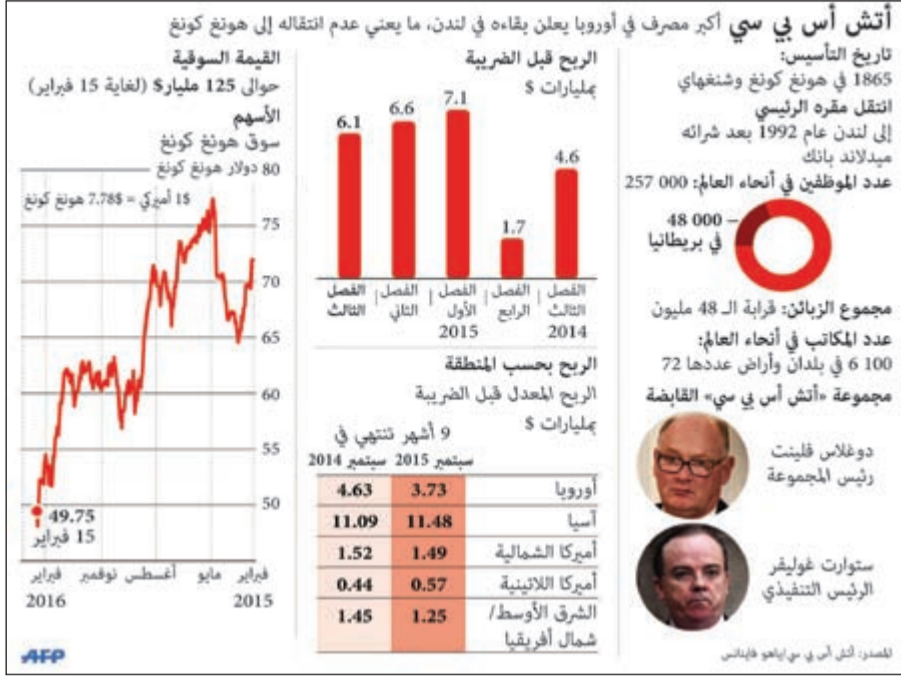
أتش أس بي سي أكبر مصرف في أوروبا يعلن بقاءه في لندن، ما يعني عدم انتقاله إلى هونغ كونغ

تاريخ التأسيس:
1865 في هونغ كونغ وشنغهاي

انتقل مقره الرئيسي
إلى لندن عام 1992 بعد شرائه ميدلاند بانك

عدد الموظفين في أنحاء العالم: 000 257

48 000 –
في بريطانيا

مجموع الزبائن: قرابة الـ 48 مليون

عدد المكاتب في أنحاء العالم:
100 6 في بلدان وأراض عددها 72

مجموعة «أتش أس بي سي» القابضة

دوغلاس فلينت
رئيس المجموعة

ستوارت غوليفر
الرئيس التنفيذي

الربح قبل الضريبة
بمليارات $

| الفصل الثالث 2014 | الفصل الرابع | الفصل الأول 2015 | الفصل الثاني | الفصل الثالث |
|---|---|---|---|---|
| 4.6 | 1.7 | 7.1 | 6.6 | 6.1 |

الربح بحسب المنطقة
الربح المعدل قبل الضريبة
بمليارات $
9 أشهر تنتهي في

| | سبتمبر 2015 | سبتمبر 2014 |
|---|---|---|
| أوروبا | 3.73 | 4.63 |
| آسيا | 11.48 | 11.09 |
| أميركا الشمالية | 1.49 | 1.52 |
| أميركا اللاتينية | 0.57 | 0.44 |
| الشرق الأوسط/ شمال أفريقيا | 1.25 | 1.45 |

القيمة السوقية
حوالى 125 مليار$ (لغاية 15 فبراير)

الأسهم
سوق هونغ كونغ
دولار هونغ كونغ
1$ أميركي = 7.78$ هونغ كونغ
80
75
70
65
60
55
50
49.75
15 فبراير
فبراير مايو أغسطس نوفمبر فبراير
2015 2016

المصدر: أتش أس بي سي/ياهو فاينانس

AFP